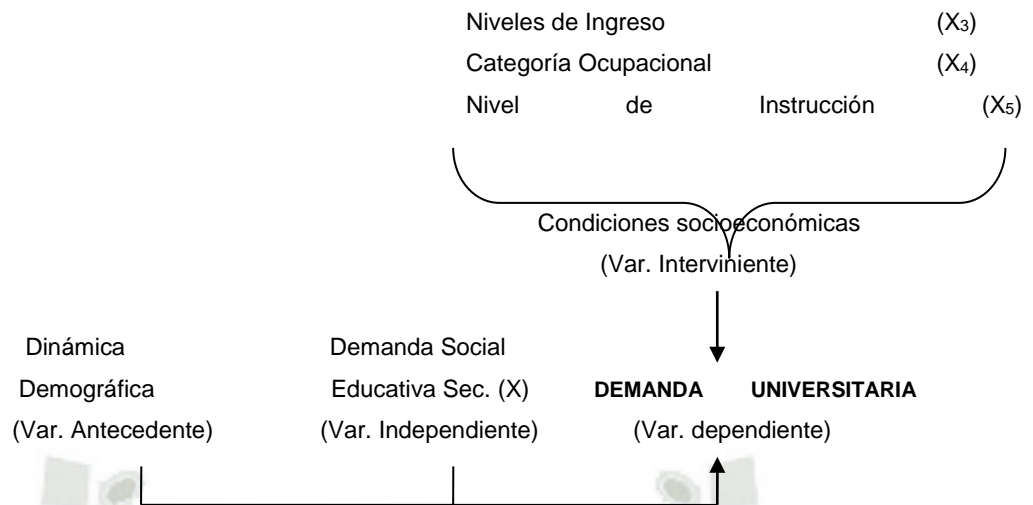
Niveles de Ingreso $(X_3)$

Categoría Ocupacional $(X_4)$

Nivel de Instrucción $(X_5)$

Condiciones socioeconómicas

(Var. Interviniente)

Dinámica Demográfica

(Var. Antecedente)

Demanda Social Educativa Sec. (X)

(Var. Independiente)

DEMANDA UNIVERSITARIA

(Var. dependiente)